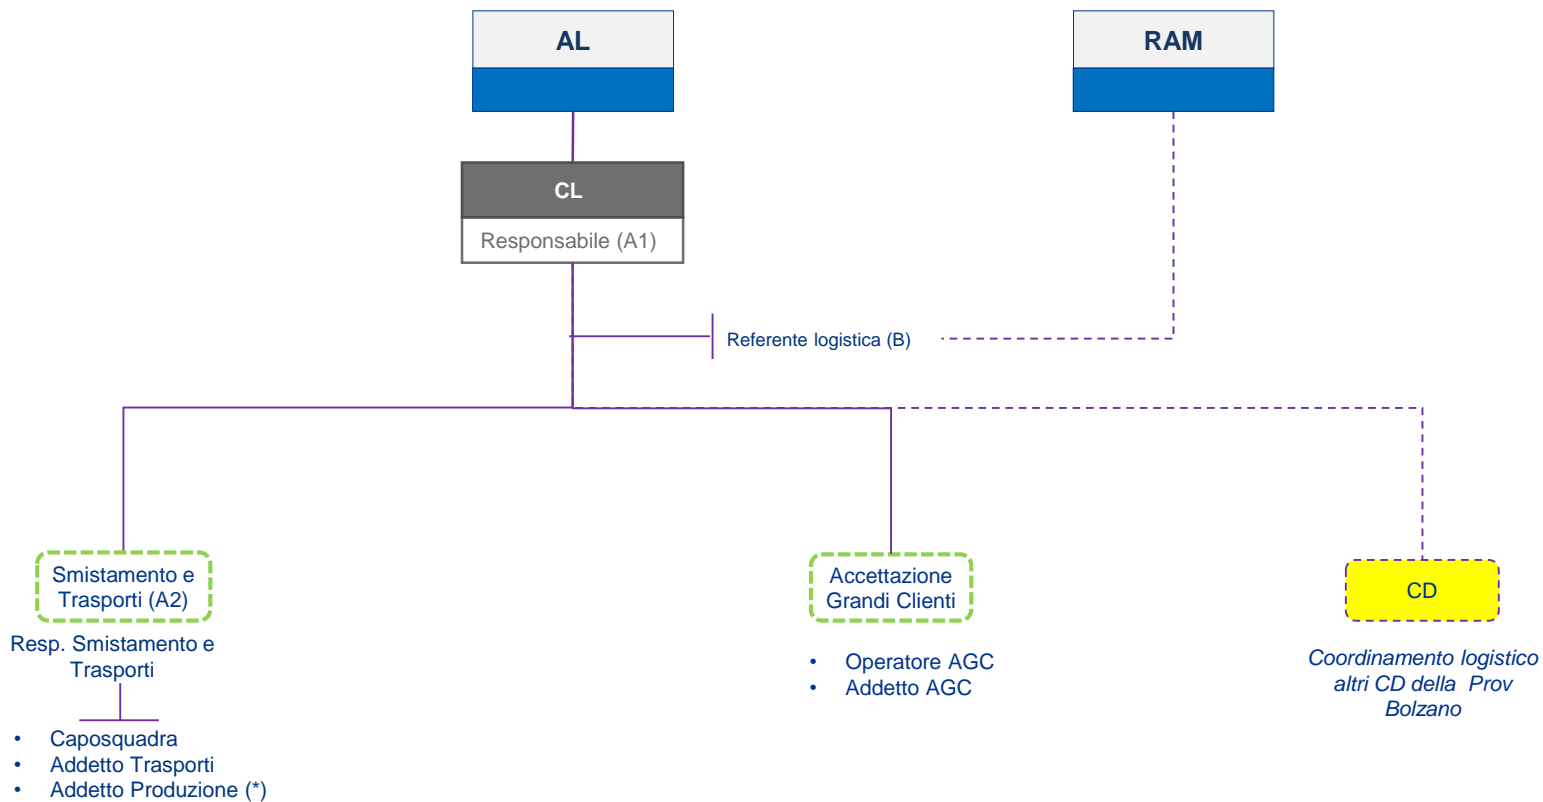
AL

RAM

CL

Responsabile (A1)

Referente logistica (B)

Smistamento e Trasporti (A2)

Resp. Smistamento e Trasporti

- Caposquadra
- Addetto Trasporti
- Addetto Produzione (*)

Accettazione Grandi Clienti

- Operatore AGC
- Addetto AGC

CD

Coordinamento logistico altri CD della Prov Bolzano